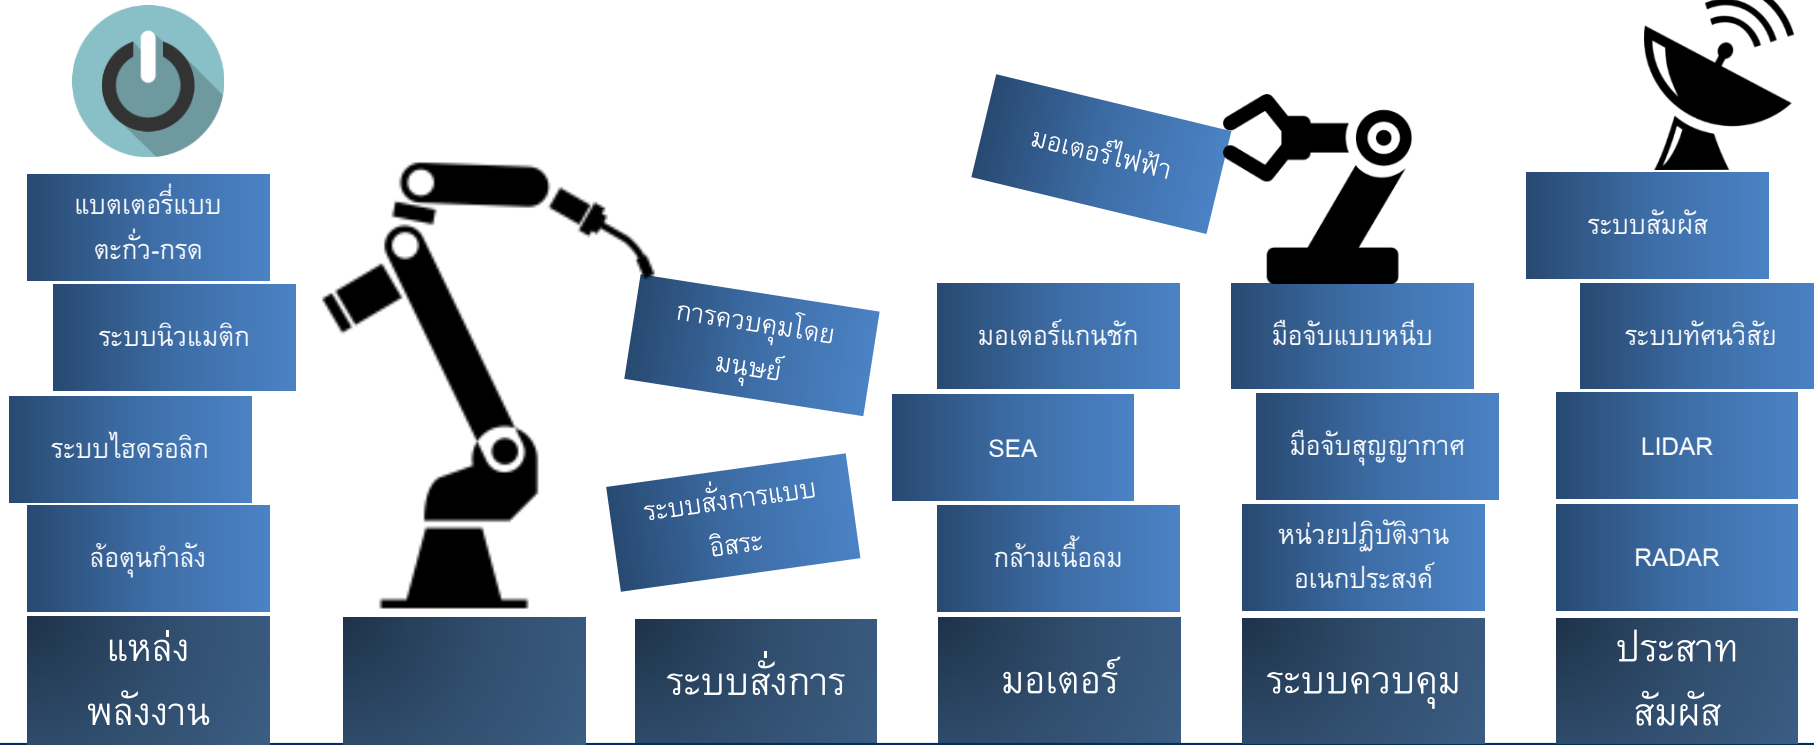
แบตเตอรี่แบบตะกั่ว-กรด

ระบบนิวแมติก

ระบบไฮดรอลิก

ล้อตุนกำลัง

แหล่งพลังงาน

การควบคุมโดยมนุษย์

ระบบสั่งการแบบอิสระ

ระบบสั่งการ

มอเตอร์ไฟฟ้า

มอเตอร์แกนชัก

SEA

กล้ามเนื้อลม

มอเตอร์

มือจับแบบหนีบ

มือจับสุญญากาศ

หน่วยปฏิบัติงานอเนกประสงค์

ระบบควบคุม

ระบบสัมผัส

ระบบทัศนวิสัย

LIDAR

RADAR

ประสาทสัมผัส